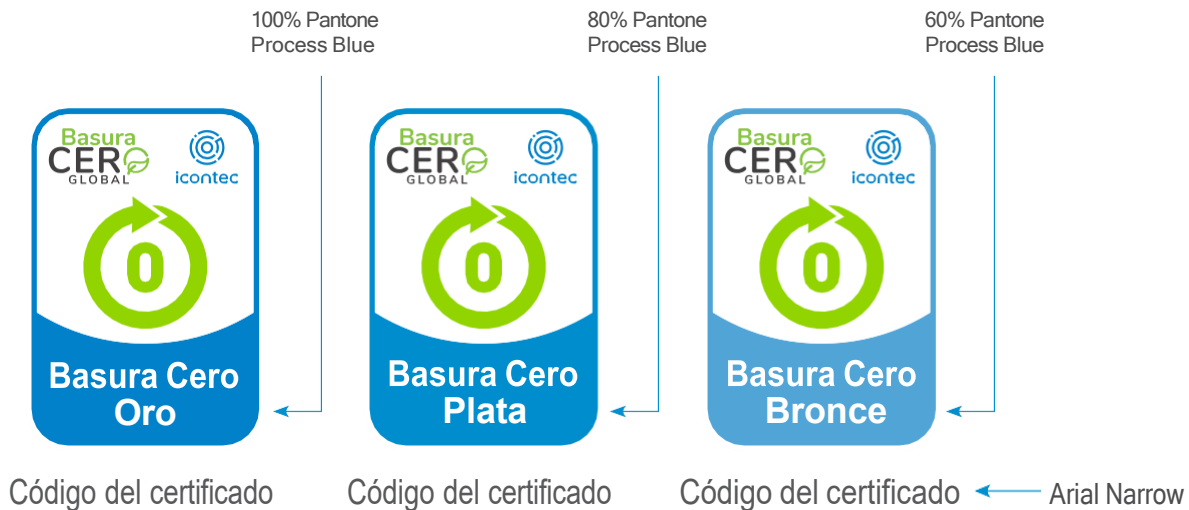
100% Pantone Process Blue

80% Pantone Process Blue

60% Pantone Process Blue

Basura CERO GLOBAL icontec

0

Basura Cero Oro

Código del certificado

Basura CERO GLOBAL icontec

0

Basura Cero Plata

Código del certificado

Basura CERO GLOBAL icontec

0

Basura Cero Bronce

Código del certificado

Arial Narrow